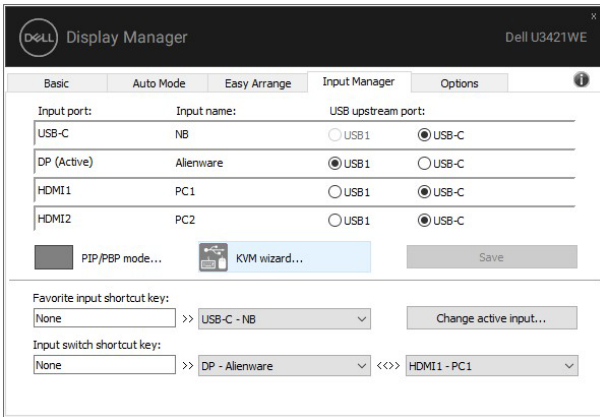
DELL Display Manager
Dell U3421WE
x

Basic | Auto Mode | Easy Arrange | Input Manager | Options

Input port: | Input name: | USB upstream port:
USB-C | NB | USB1 | USB-C
DP (Active) | Alienware | USB1 | USB-C
HDMI1 | PC1 | USB1 | USB-C
HDMI2 | PC2 | USB1 | USB-C

PIP/PBP mode...
KVM wizard...
Save

Favorite input shortcut key:
None >> USB-C - NB
Change active input...

Input switch shortcut key:
None >> DP - Alienware <<>> HDMI1 - PC1